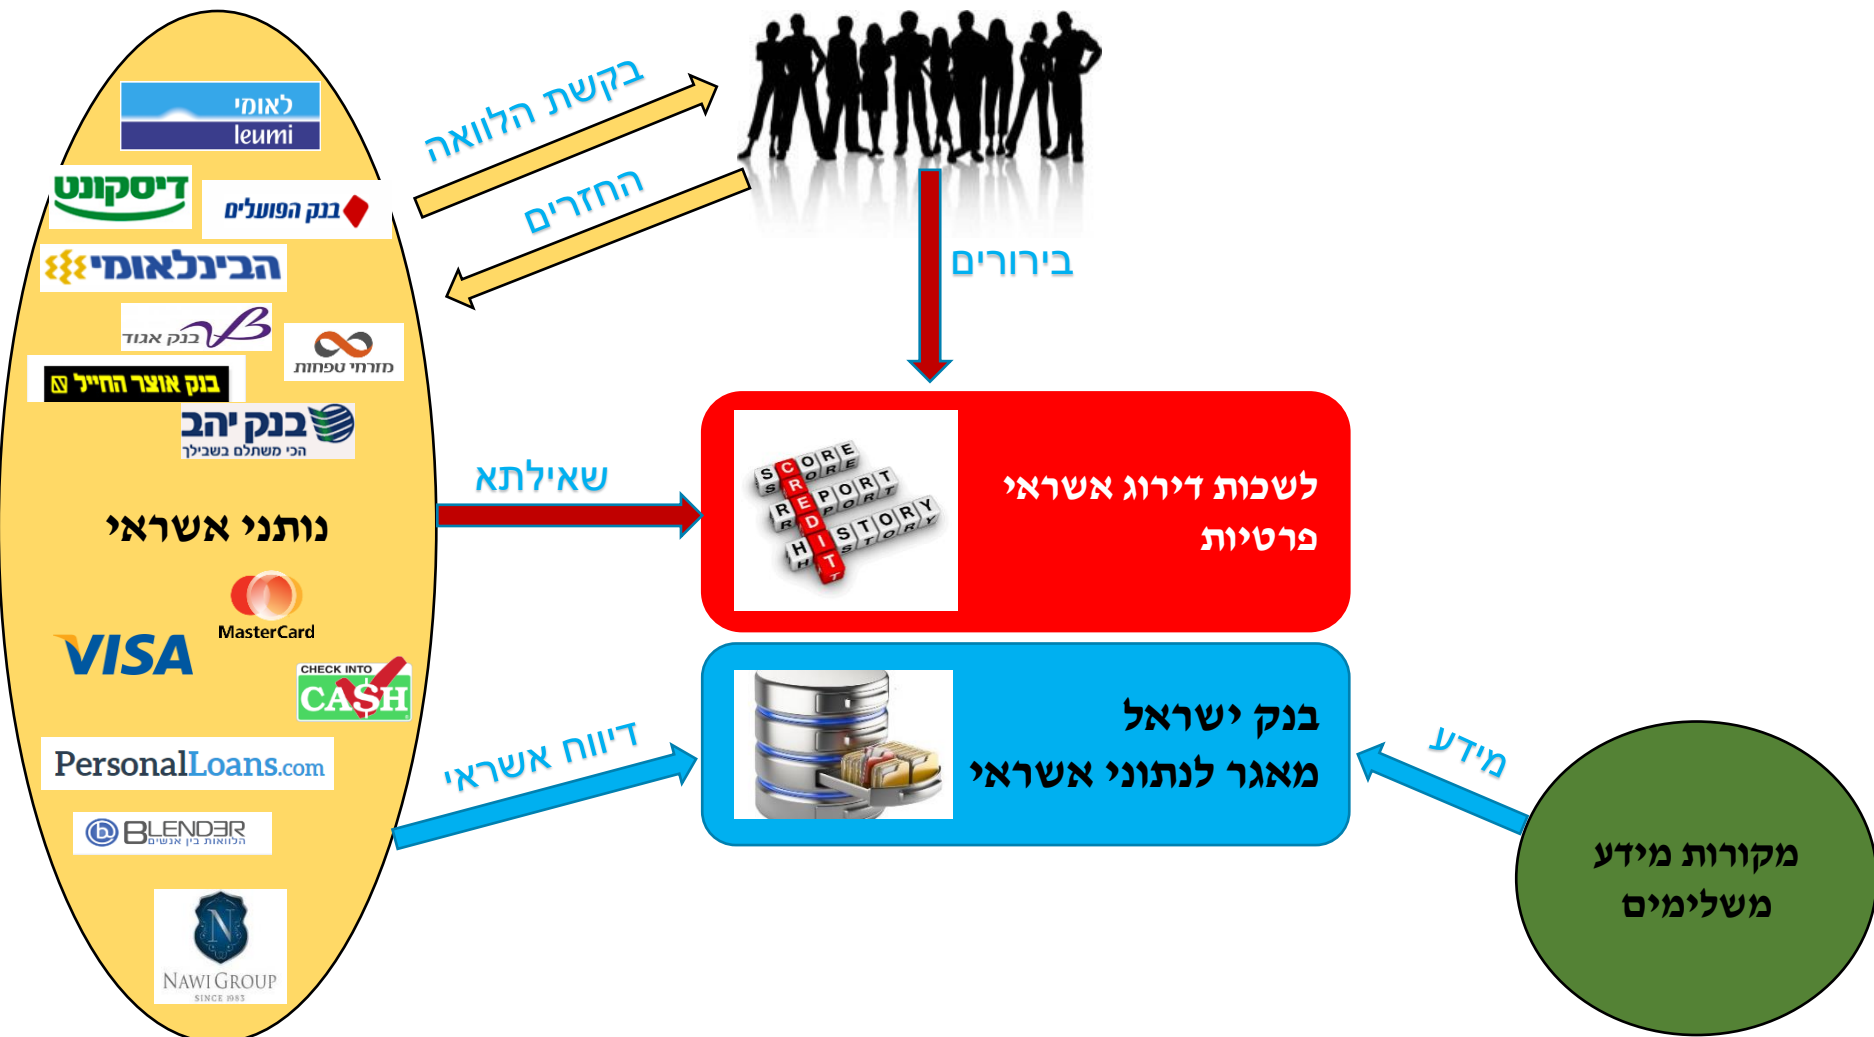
לאומי
leumi

דיסקונט

בנק הפועלים

הבינלאומי

בנק אגוד

מזרחי טפחות

בנק אוצר החייל

בנק יהב
הכי משתלם בשבילך

נותני אשראי

MasterCard

VISA

CHECK INTO CASH

PersonalLoans.com

BLENDER
הלוואות בין אנשים

N
NAWI GROUP
SINCE 1983

בקשת הלוואה

החזרים

בירורים

שאילתא

SCORE
CREDIT
REPORT
HISTORY

לשכות דירוג אשראי פרטיות

דיווח אשראי

בנק ישראל
מאגר לנתוני אשראי

מידע

מקורות מידע משלימים